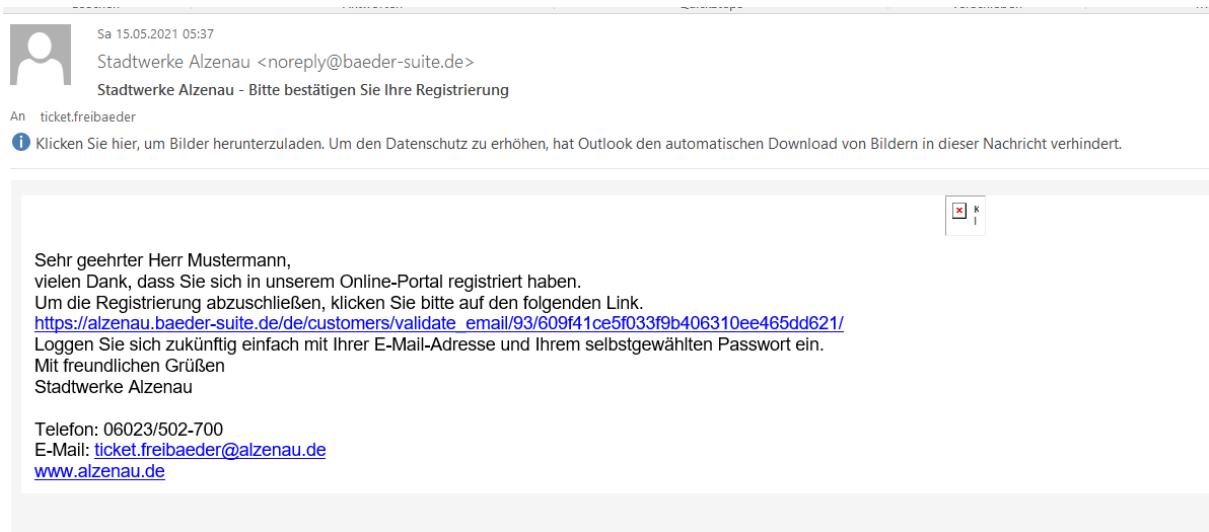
Sa 15.05.2021 05:37

Stadtwerke Alzenau <noreply@baeder-suite.de>

Stadtwerke Alzenau - Bitte bestätigen Sie Ihre Registrierung

An ticket.freibaeder

Klicken Sie hier, um Bilder herunterzuladen. Um den Datenschutz zu erhöhen, hat Outlook den automatischen Download von Bildern in dieser Nachricht verhindert.

Sehr geehrter Herr Mustermann,
vielen Dank, dass Sie sich in unserem Online-Portal registriert haben.
Um die Registrierung abzuschließen, klicken Sie bitte auf den folgenden Link.
https://alzenau.baeder-suite.de/de/customers/validate_email/93/609f41ce5f033f9b406310ee465dd621/
Loggen Sie sich zukünftig einfach mit Ihrer E-Mail-Adresse und Ihrem selbstgewählten Passwort ein.
Mit freundlichen Grüßen
Stadtwerke Alzenau

Telefon: 06023/502-700
E-Mail: ticket.freibaeder@alzenau.de
www.alzenau.de